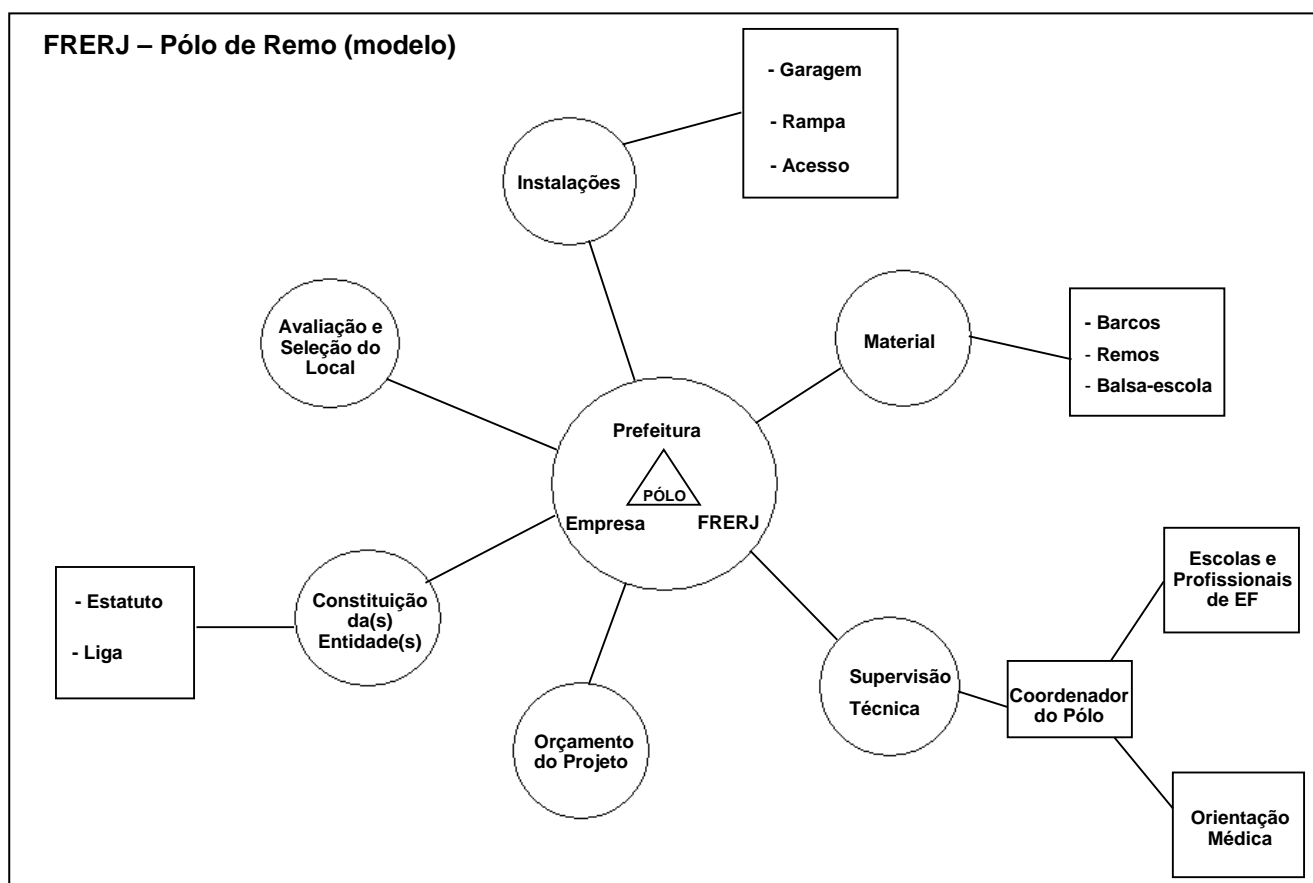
FRERJ – Pólo de Remo (modelo)

- Garagem
- Rampa
- Acesso

Instalações

Avaliação e Seleção do Local

Material

- Barcos
- Remos
- Balsa-escola

Prefeitura
PÓLO
Empresa
FRERJ

Escolas e Profissionais de EF

- Estatuto
- Liga

Constituição da(s) Entidade(s)

Supervisão Técnica

Coordenador do Pólo

Orçamento do Projeto

Orientação Médica